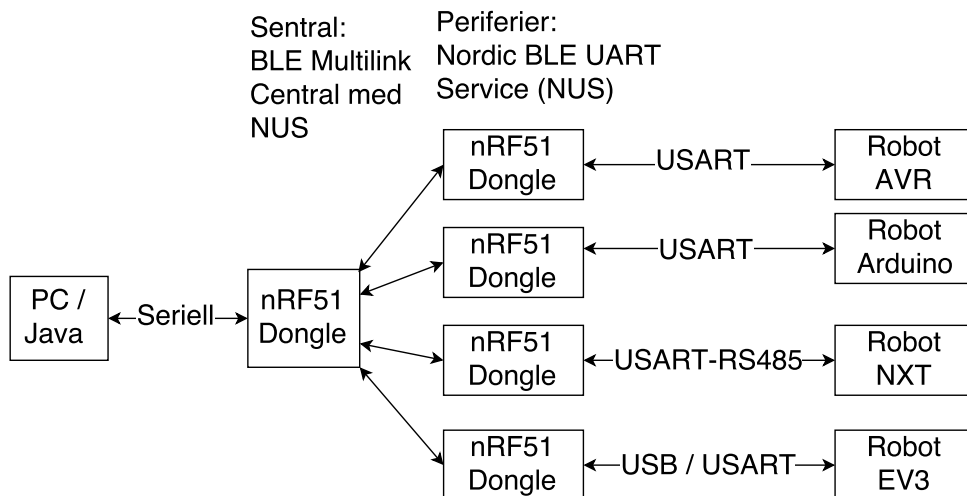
Sentral:
BLE Multilink
Central med
NUS

Periferier:
Nordic BLE UART
Service (NUS)

PC /
Java

Seriell

nRF51
Dongle

nRF51
Dongle

USART

Robot
AVR

nRF51
Dongle

USART

Robot
Arduino

nRF51
Dongle

USART-RS485

Robot
NXT

nRF51
Dongle

USB / USART

Robot
EV3